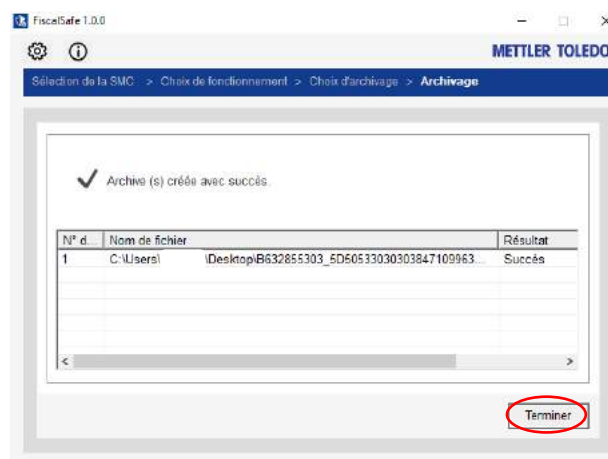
FiscalSafe 1.0.0

METTLER TOLEDO

Sélection de la SMC > Choix de fonctionnement > Choix d'archivage > Archivage

Archive (s) créée avec succès.

| N° d... | Nom de fichier | Résultat |
|---|---|---|
| 1 | C:\Users\ \Desktop\B632855303_5D5053303030384710996​3... | Succès |

Terminer